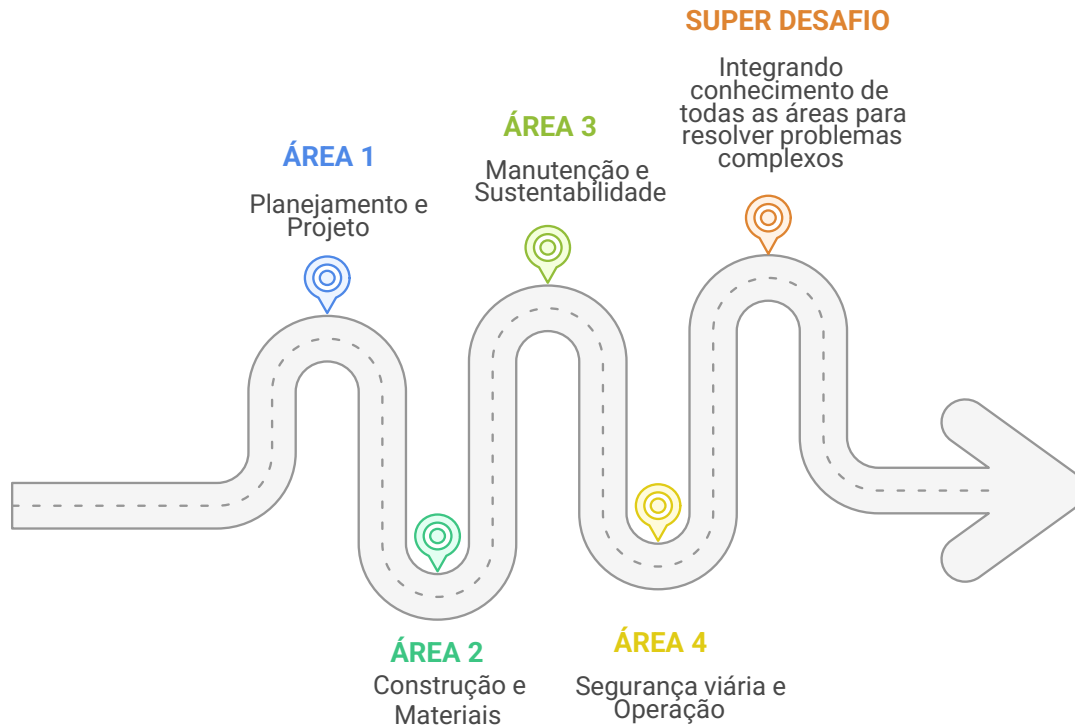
SUPER DESAFIO

Integrando conhecimento de todas as áreas para resolver problemas complexos

ÁREA 3

Manutenção e Sustentabilidade

ÁREA 1

Planejamento e Projeto

ÁREA 2

Construção e Materiais

ÁREA 4

Segurança viária e Operação